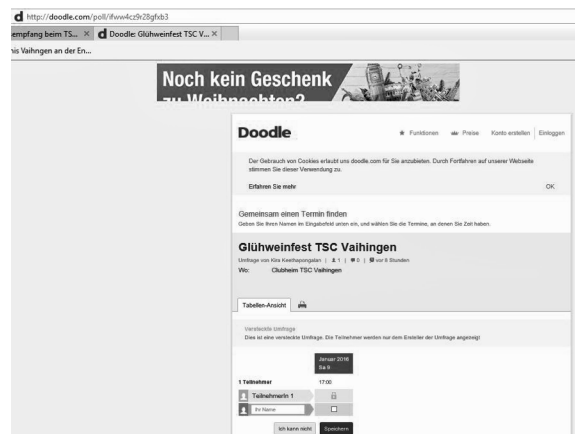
http://doodle.com/poll/ifww4cz9r28gfxb3

empfang beim TS... ×
Doodle: Glühweinfest TSC V... ×

nis Vaihingen an der En...

Noch kein Geschenk zu Weihnachten?

Doodle
Funktionen
Preise
Konto erstellen
Einloggen

Der Gebrauch von Cookies erlaubt uns doodle.com für Sie anzupassen. Durch Fortfahren auf unserer Webseite stimmen Sie dieser Verwendung zu.

Erfahren Sie mehr
OK

Gemeinsam einen Termin finden
Geben Sie Ihren Namen im Eingabefeld unten ein, und wählen Sie die Termine, an denen Sie Zeit haben.

Glühweinfest TSC Vaihingen
Umfrage von Kira Keethaponglan | 1 | 0 | vor 6 Stunden
Wo: Clubheim TSC Vaihingen

Tabellen-Ansicht

Versteckte Umfrage
Dies ist eine versteckte Umfrage. Die Teilnehmer werden nur dem Ersteller der Umfrage angezeigt

Januar 2016
Sa 9

1 Teilnehmer
17:00

TeilnehmerIn 1

Ihr Name

Ich kann nicht
Speichern